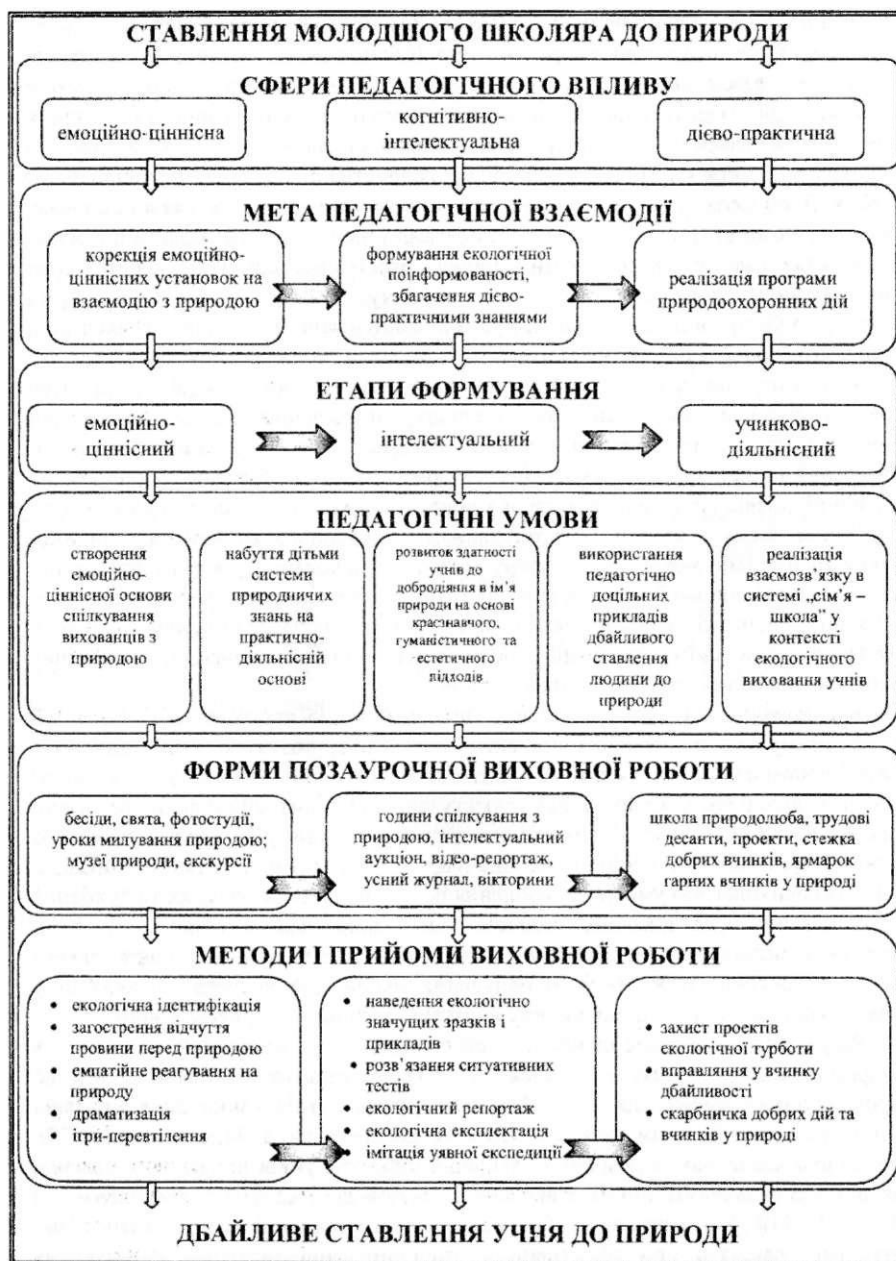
СТАВЛЕННЯ МОЛОДШОГО ШКОЛЯРА ДО ПРИРОДИ

СФЕРИ ПЕДАГОГІЧНОГО ВПЛИВУ

емоційно-ціннісна

когнітивно-інтелектуальна

дієво-практична

МЕТА ПЕДАГОГІЧНОЇ ВЗАЄМОДІЇ

корекція емоційно-ціннісних установок на взаємодію з природою

формування екологічної поінформованості, збагачення дієво-практичними знаннями

реалізація програми природоохоронних дій

ЕТАПИ ФОРМУВАННЯ

емоційно-ціннісний

інтелектуальний

учинково-діяльнісний

ПЕДАГОГІЧНІ УМОВИ

створення емоційно-ціннісної основи спілкування вихованців з природою

набуття дітьми системи природничих знань на практично-діяльнісній основі

розвиток здатності учнів до добродіяння в ім'я природи на основі краєзнавчого, гуманістичного та естетичного відходів

використання педагогічно доцільних прикладів дбайливого ставлення людини до природи

реалізація взаємозв'язку в системі „сім'я – школа" у контексті екологічного виховання учнів

ФОРМИ ПОЗАУРОЧНОЇ ВИХОВНОЇ РОБОТИ

бесіди, свята, фотостудії, уроки милування природою; музеї природи, екскурсії

години спілкування з природою, інтелектуальний аукціон, відео-репортаж, усний журнал, вікторини

школа природолюба, трудові десанти, проекти, стежка добрих вчинків, ярмарок гарних вчинків у природі

МЕТОДИ І ПРИЙОМИ ВИХОВНОЇ РОБОТИ

• екологічна ідентифікація
• загострення відчуття провини перед природою
• емпатійне реагування на природу
• драматизація
• ігри-перевтілення

• наведення екологічно значущих зразків і прикладів
• розв'язання ситуативних тестів
• екологічний репортаж
• екологічна експлектація
• імітація уявної експедиції

• захист проектів екологічної турботи
• вправляння у вчинку дбайливості
• скарбничка добрих дій та вчинків у природі

ДБАЙЛИВЕ СТАВЛЕННЯ УЧНЯ ДО ПРИРОДИ